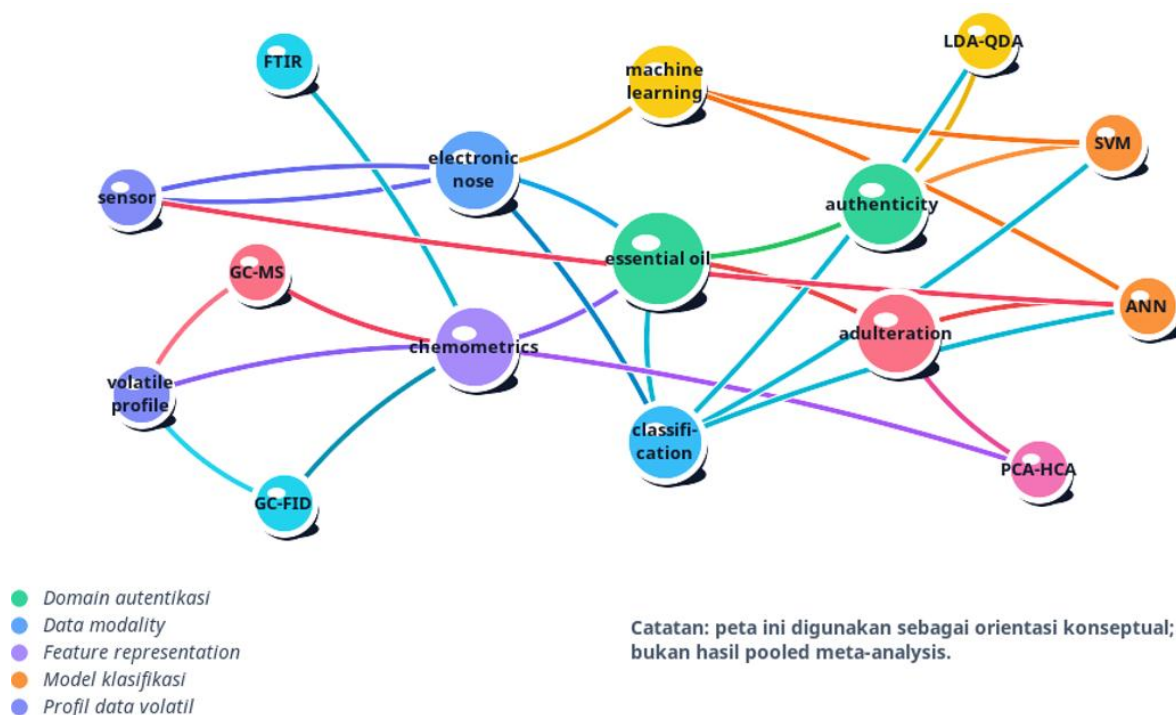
FTIR

machine learning

LDA-QDA

SVM

electronic nose

sensor

authenticity

essential oil

GC-MS

ANN

adulteration

chemometrics

volatile profile

classification

PCA-HCA

GC-FID

Domain autentikasi
Data modality
Feature representation
Model klasifikasi
Profil data volatil

Catatan: peta ini digunakan sebagai orientasi konseptual; bukan hasil pooled meta-analysis.